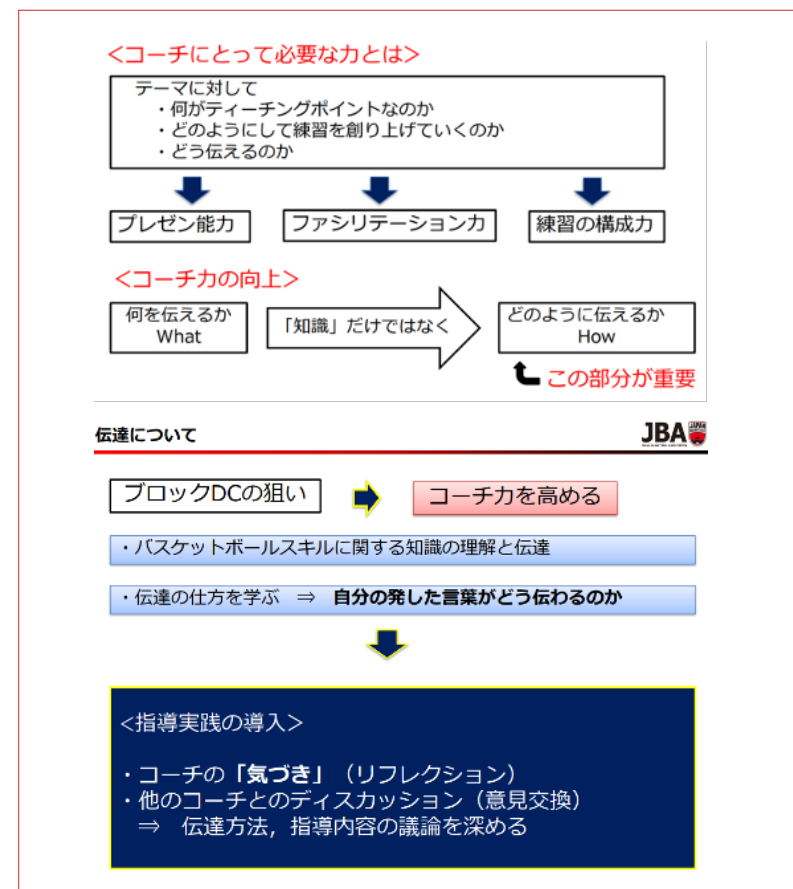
<コーチにとって必要な力とは>

テーマに対して
・何がティーチングポイントなのか
・どのようにして練習を創り上げていくのか
・どう伝えるのか

プレゼン能力

ファシリテーション力

練習の構成力

<コーチ力の向上>

何を伝えるか
What

「知識」だけではなく

どのように伝えるか
How

この部分が重要

伝達について

JBA

ブロックDCの狙い

コーチ力を高める

・バスケットボールスキルに関する知識の理解と伝達

・伝達の仕方を学ぶ ⇒ 自分の発した言葉がどう伝わるのか

<指導実践の導入>

・コーチの「気づき」(リフレクション)
・他のコーチとのディスカッション(意見交換)
⇒ 伝達方法,指導内容の議論を深める